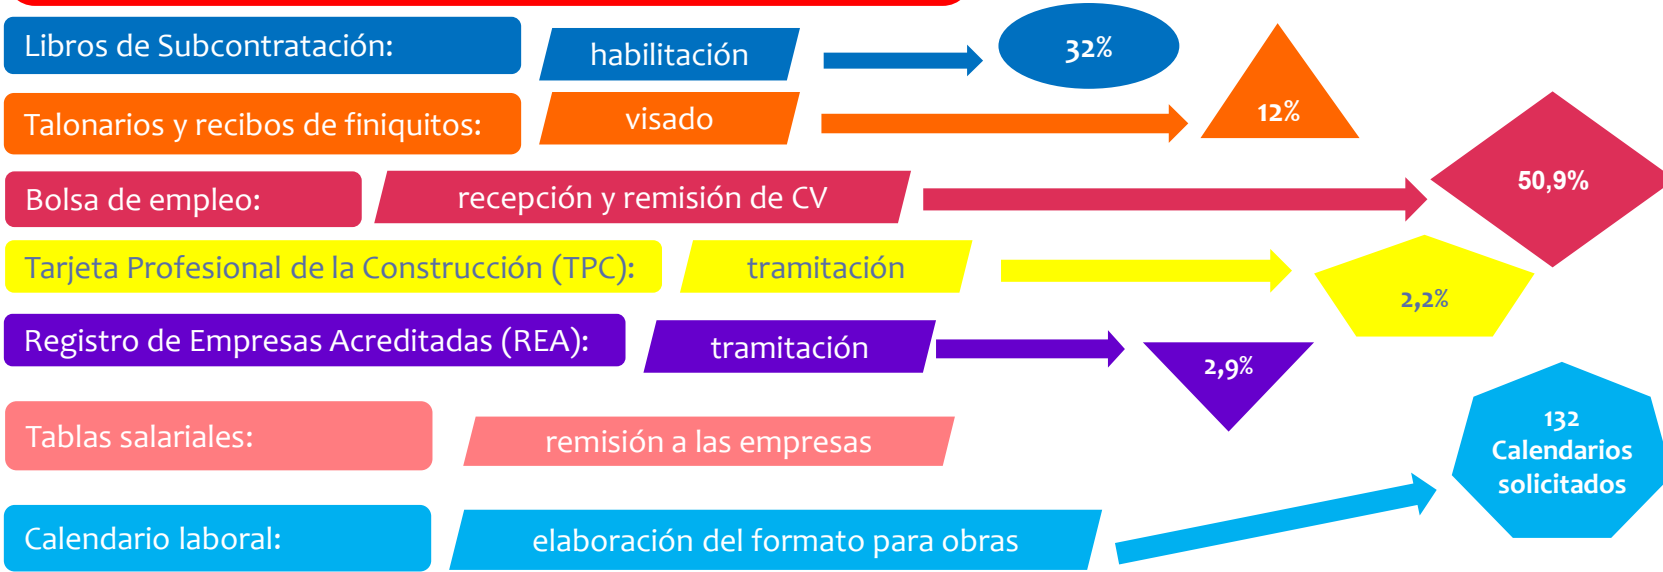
Libros de Subcontratación:
habilitación
32%

Talonarios y recibos de finiquitos:
visado
12%

Bolsa de empleo:
recepción y remisión de CV
50,9%

Tarjeta Profesional de la Construcción (TPC):
tramitación
2,2%

Registro de Empresas Acreditadas (REA):
tramitación
2,9%

Tablas salariales:
remisión a las empresas

Calendario laboral:
elaboración del formato para obras
132 Calendarios solicitados